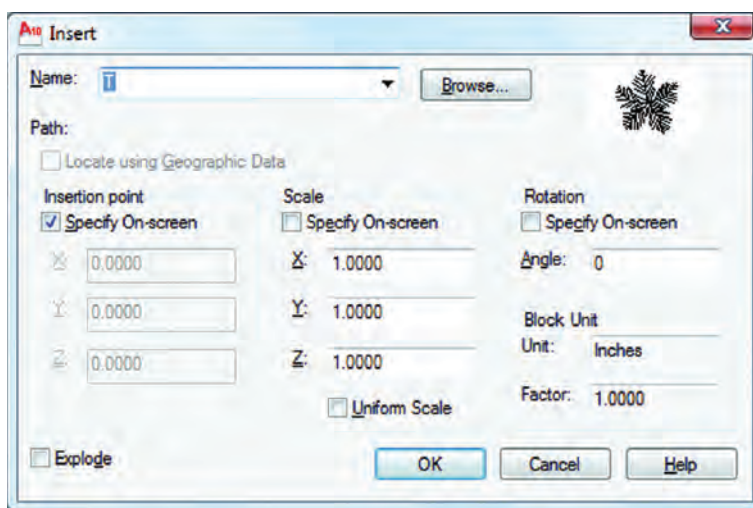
Insert

Name: T

Browse...

Path:

Locate using Geographic Data

Insertion point
Specify On-screen

X: 0.0000

Y: 0.0000

Z: 0.0000

Scale
Specify On-screen

X: 1.0000

Y: 1.0000

Z: 1.0000

Uniform Scale

Rotation
Specify On-screen

Angle: 0

Block Unit
Unit: Inches

Factor: 1.0000

Explode

OK Cancel Help